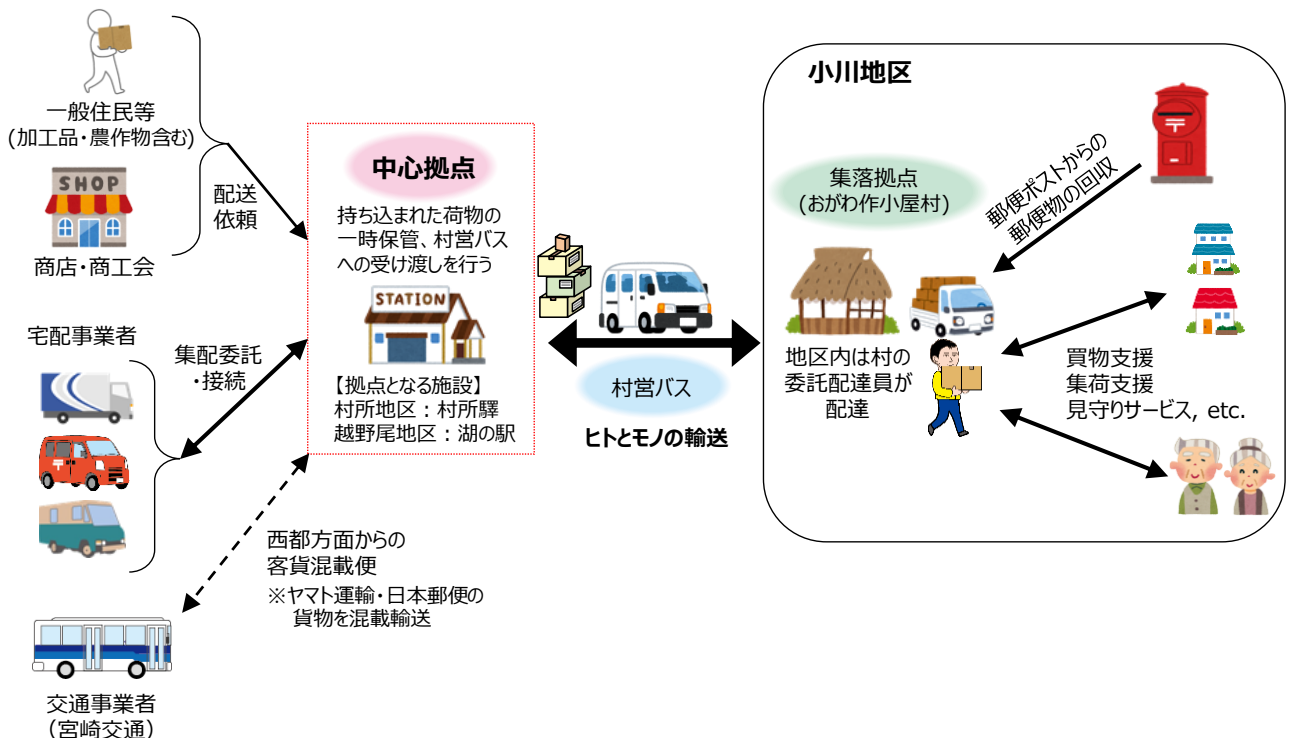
一般住民等
(加工品・農作物含む)

SHOP

商店・商工会

配送
依頼

宅配事業者

集配委託
・接続

西都方面からの
客貨混載便
※ヤマト運輸・日本郵便の
貨物を混載輸送

交通事業者
(宮崎交通)

中心拠点

持ち込まれた荷物の
一時保管、村営バス
への受け渡しを行う

STATION

【拠点となる施設】
村所地区：村所驛
越野尾地区：湖の駅

村営バス

ヒトとモノの輸送

小川地区

集落拠点
(おがわ作小屋村)

郵便ポストからの
郵便物の回収

地区内は村の
委託配達員が
配達

買物支援
集荷支援
見守りサービス, etc.